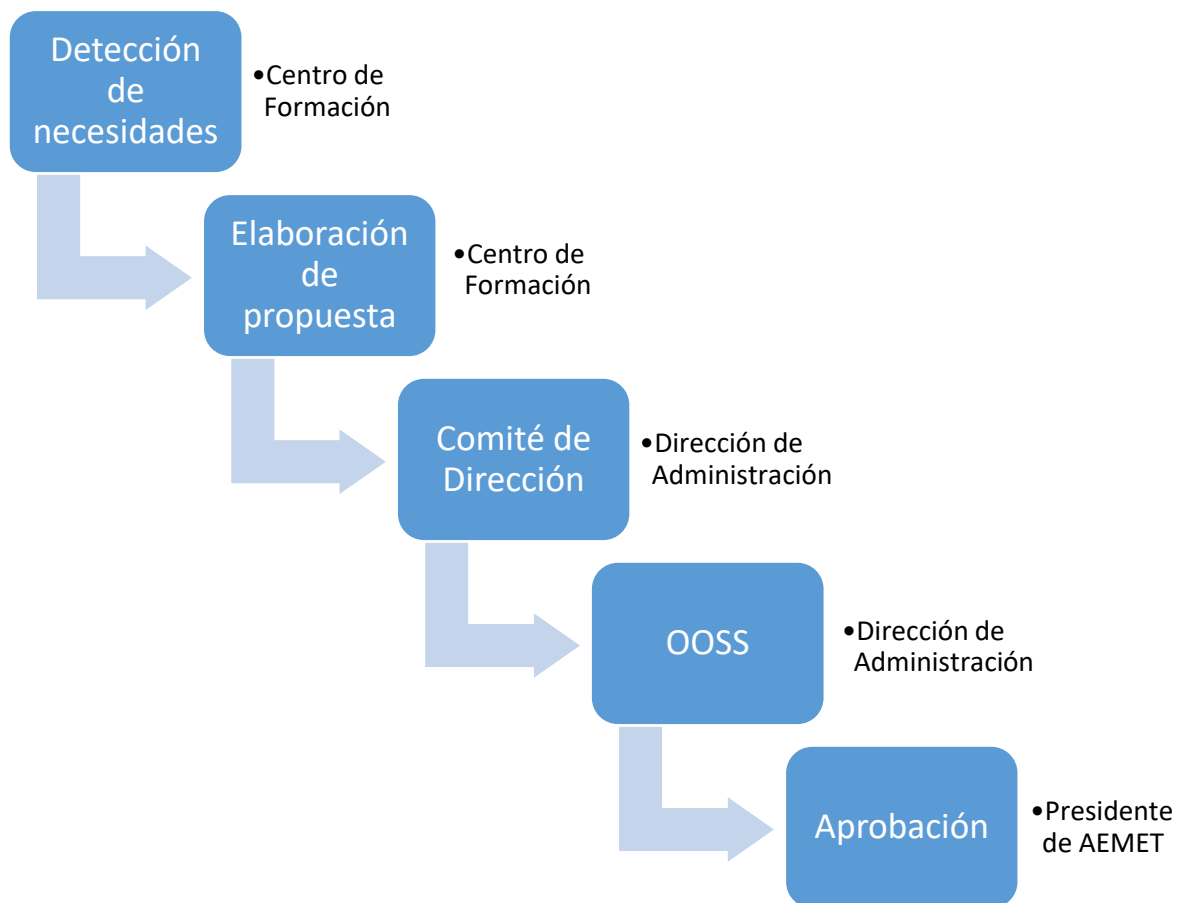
Detección de necesidades

•Centro de Formación

Elaboración de propuesta

•Centro de Formación

Comité de Dirección

•Dirección de Administración

OOSS

•Dirección de Administración

Aprobación

•Presidente de AEMET